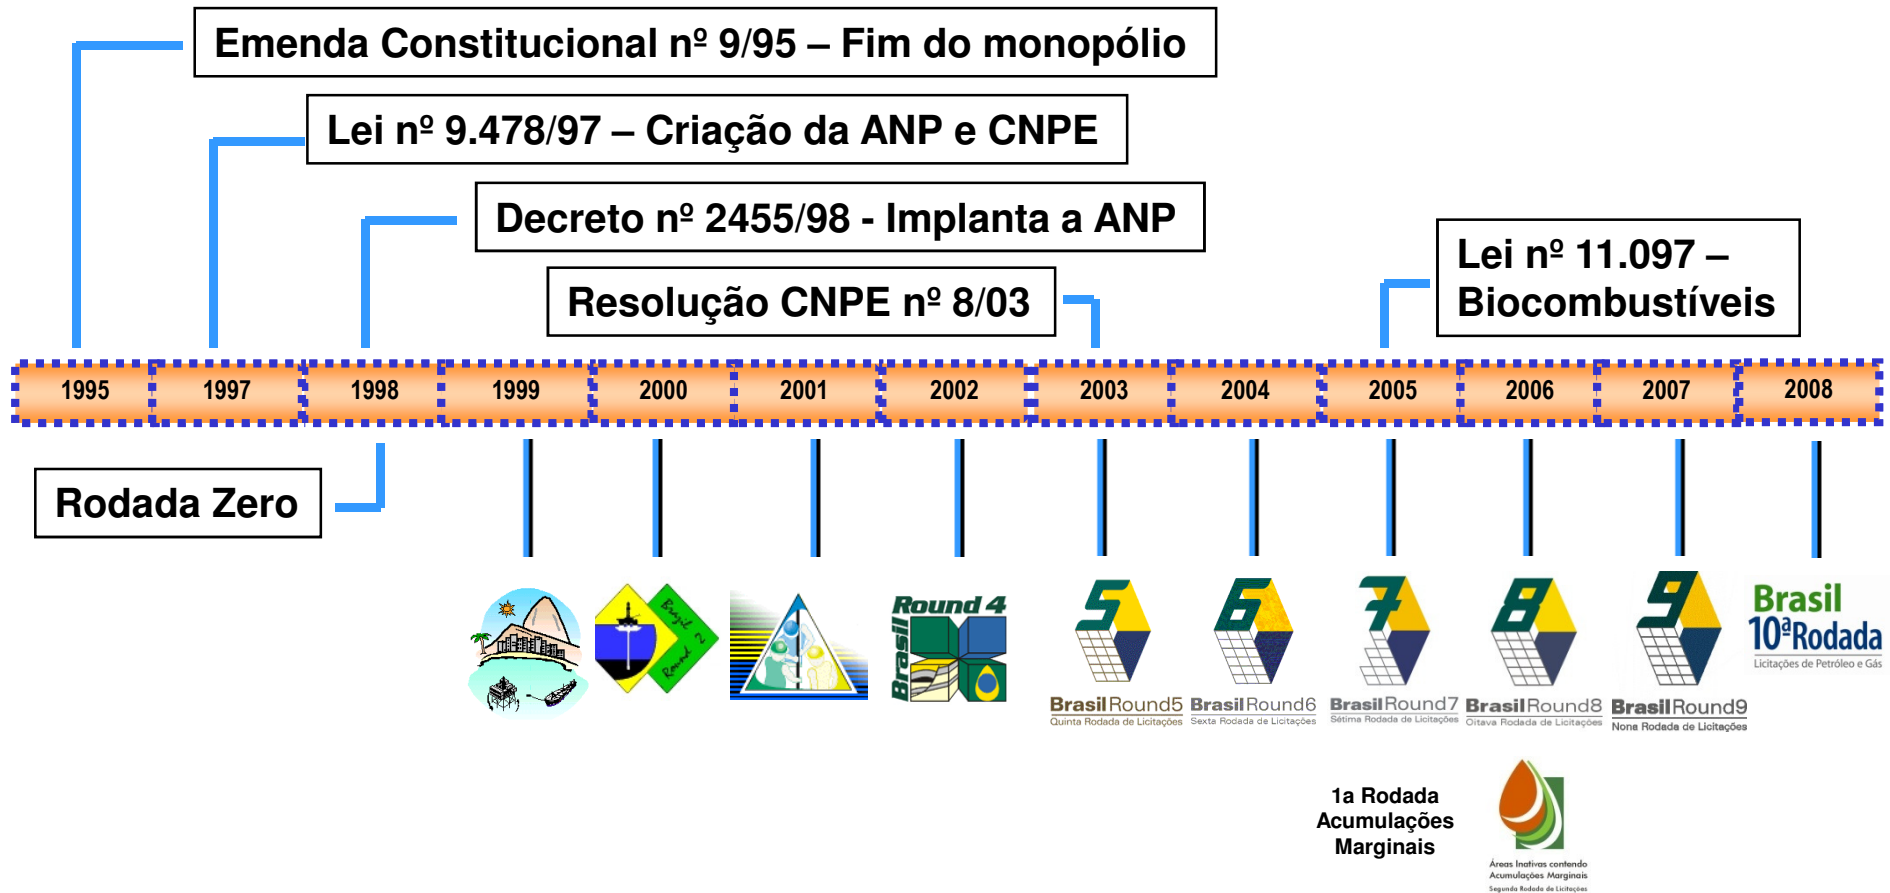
Emenda Constitucional nº 9/95 – Fim do monopólio

Lei nº 9.478/97 – Criação da ANP e CNPE

Decreto nº 2455/98 - Implanta a ANP

Resolução CNPE nº 8/03

Lei nº 11.097 – Biocombustíveis

| 1995 | 1997 | 1998 | 1999 | 2000 | 2001 | 2002 | 2003 | 2004 | 2005 | 2006 | 2007 | 2008 |
|---|---|---|---|---|---|---|---|---|---|---|---|---|

Rodada Zero

Brasil Round 2

Round 4
Brasil

5
BrasilRound5
Quinta Rodada de Licitações

6
BrasilRound6
Sexta Rodada de Licitações

7
BrasilRound7
Sétima Rodada de Licitações

8
BrasilRound8
Oitava Rodada de Licitações

9
BrasilRound9
Nona Rodada de Licitações

Brasil
10ª Rodada
Licitações de Petróleo e Gás

1a Rodada
Acumulações
Marginais

Áreas Inativas contendo
Acumulações Marginais
Segunda Rodada de Licitações